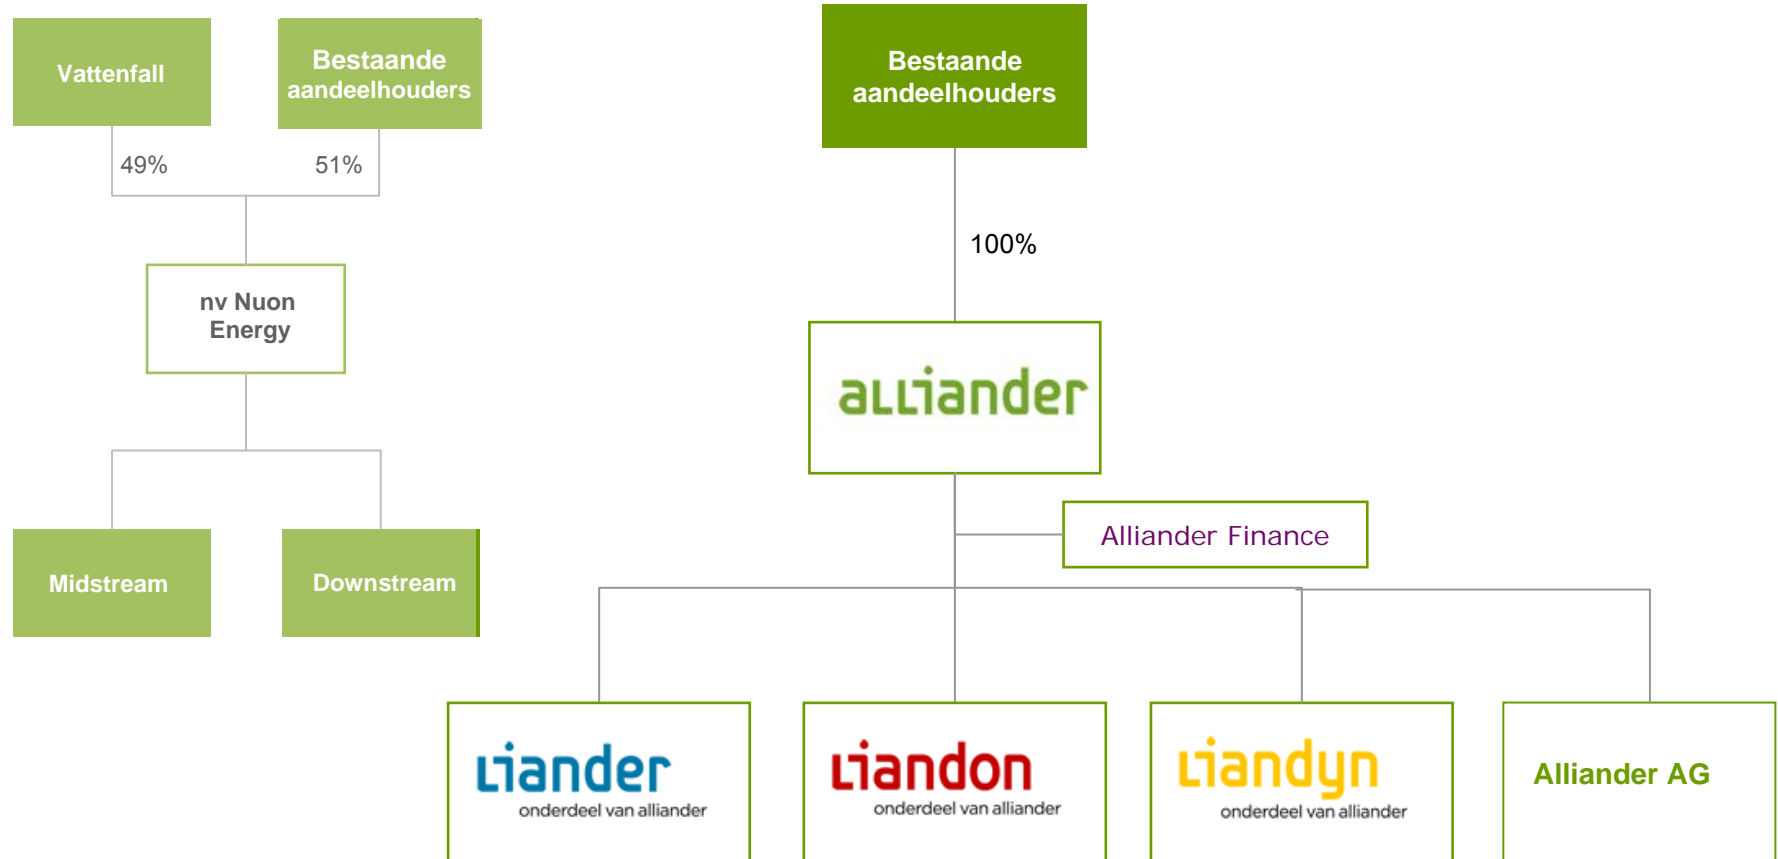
Vattenfall

Bestaande aandeelhouders

49%

51%

nv Nuon Energy

Midstream

Downstream

Bestaande aandeelhouders

100%

alliander

Alliander Finance

liander
onderdeel van alliander

liandon
onderdeel van alliander

liandyn
onderdeel van alliander

Alliander AG